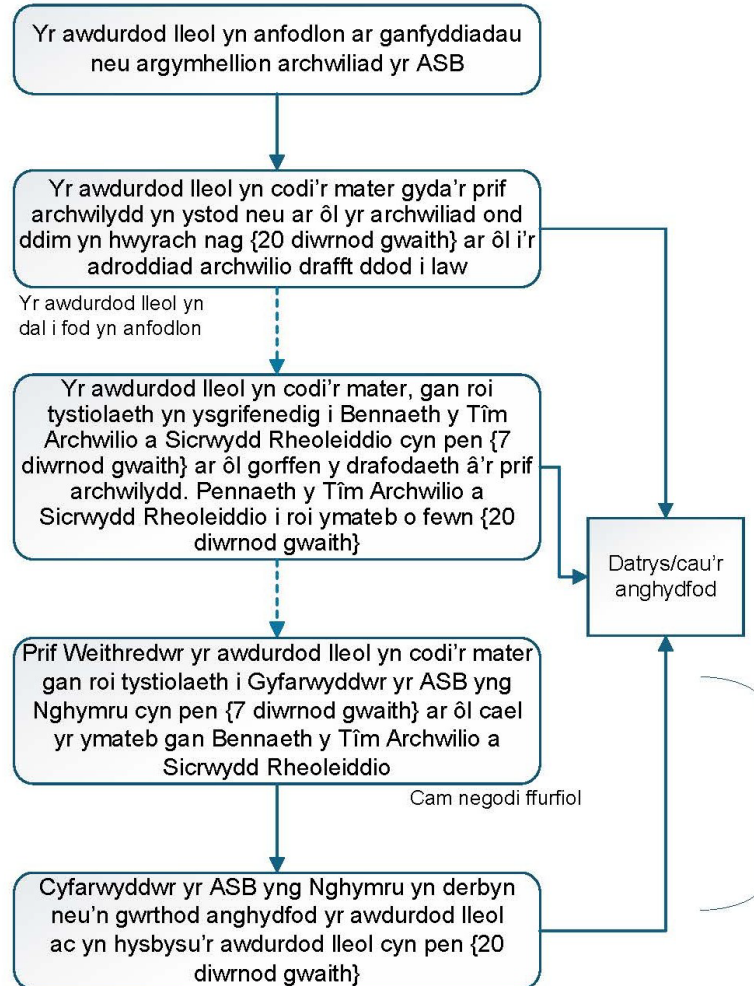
Yr awdurdod lleol yn anfodlon ar ganfyddiadau neu argymhellion archwiliad yr ASB

Yr awdurdod lleol yn codi'r mater gyda'r prif archwilydd yn ystod neu ar ôl yr archwiliad ond ddim yn hwyrach nag {20 diwrnod gwaith} ar ôl i'r adroddiad archwilio drafft ddod i law

Yr awdurdod lleol yn dal i fod yn anfodlon

Yr awdurdod lleol yn codi'r mater, gan roi tystiolaeth yn ysgrifenedig i Bennaeth y Tîm Archwilio a Sicrwydd Rheoleiddio cyn pen {7 diwrnod gwaith} ar ôl gorffen y drafodaeth â'r prif archwilydd. Pennaeth y Tîm Archwilio a Sicrwydd Rheoleiddio i roi ymateb o fewn {20 diwrnod gwaith}

Datrys/cau'r anghydfod

Prif Weithredwr yr awdurdod lleol yn codi'r mater gan roi tystiolaeth i Gyfarwyddwr yr ASB yng Nghymru cyn pen {7 diwrnod gwaith} ar ôl cael yr ymateb gan Bennaeth y Tîm Archwilio a Sicrwydd Rheoleiddio

Cam negodi ffurfiol

Cyfarwyddwr yr ASB yng Nghymru yn derbyn neu'n gwrthod anghydfod yr awdurdod lleol ac yn hysbysu'r awdurdod lleol cyn pen {20 diwrnod gwaith}